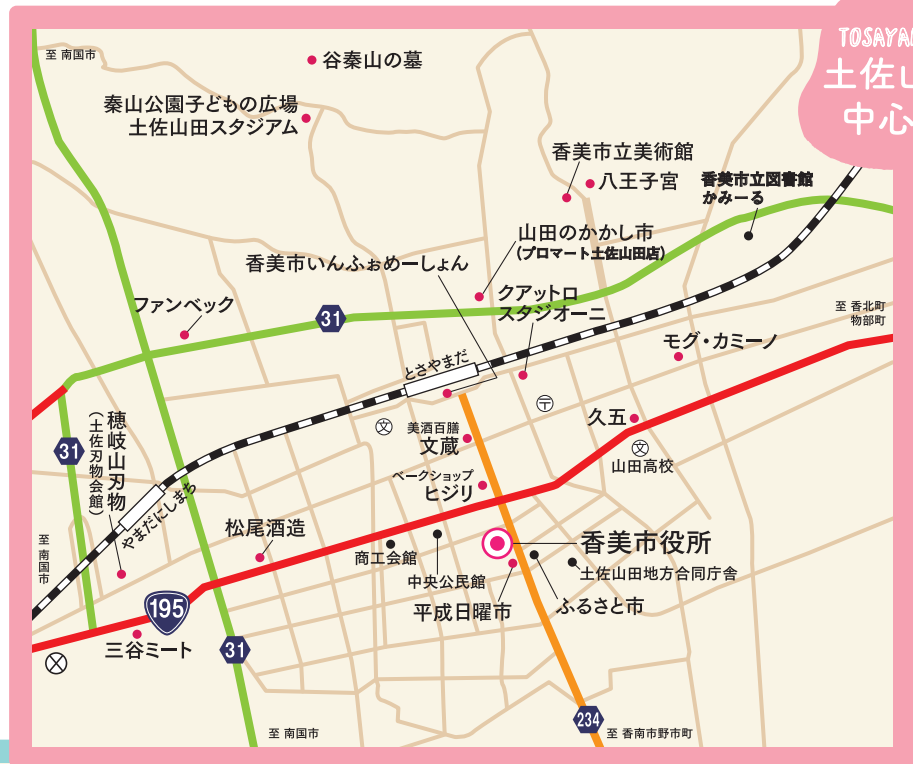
TOSAYA
土佐山
中心

至 南国市

谷秦山の墓

秦山公園子どもの広場
土佐山田スタジアム

香美市立美術館
八王子宮

香美市立図書館
かみーる

山田のかかし市
(プロマート土佐山田店)

香美市いんふぉめーしょん

クアットロ
スタジオーニ

ファンベック

31

至 香北町
物部町

モグ・カミーノ

とさやまだ

美酒百膳
文蔵

久五

山田高校

31

穂岐山刃物
(土佐刃物会館)

ベークショップ
ヒジリ

やまだにしまち

松尾酒造

香美市役所

商工会館

土佐山田地方合同庁舎

至 南国市

中央公民館

ふるさと市

195

平成日曜市

三谷ミート

31

234

至 南国市

至 香南市野市町